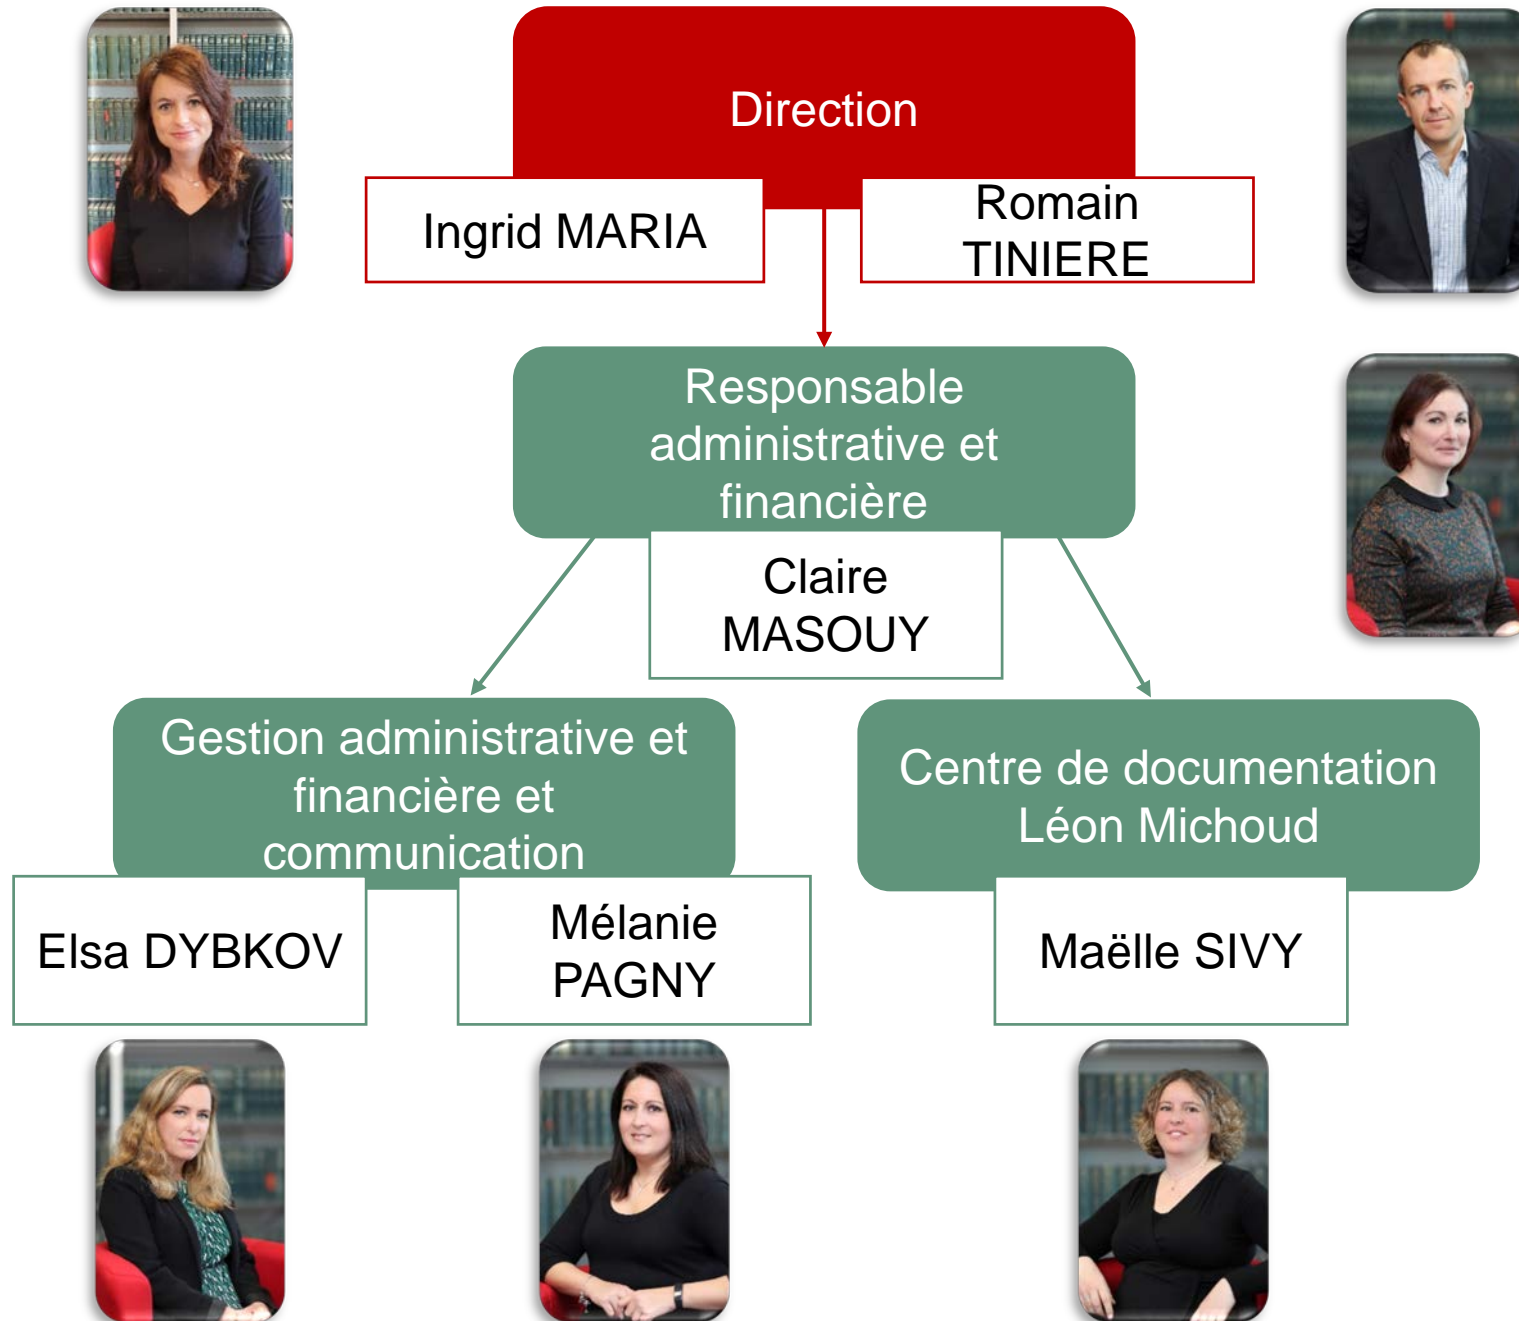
Direction

Ingrid MARIA

Romain TINIERE

Responsable administrative et financière

Claire MASOUY

Gestion administrative et financière et communication

Elsa DYBKOV

Mélanie PAGNY

Centre de documentation Léon Michoud

Maëlle SIVY